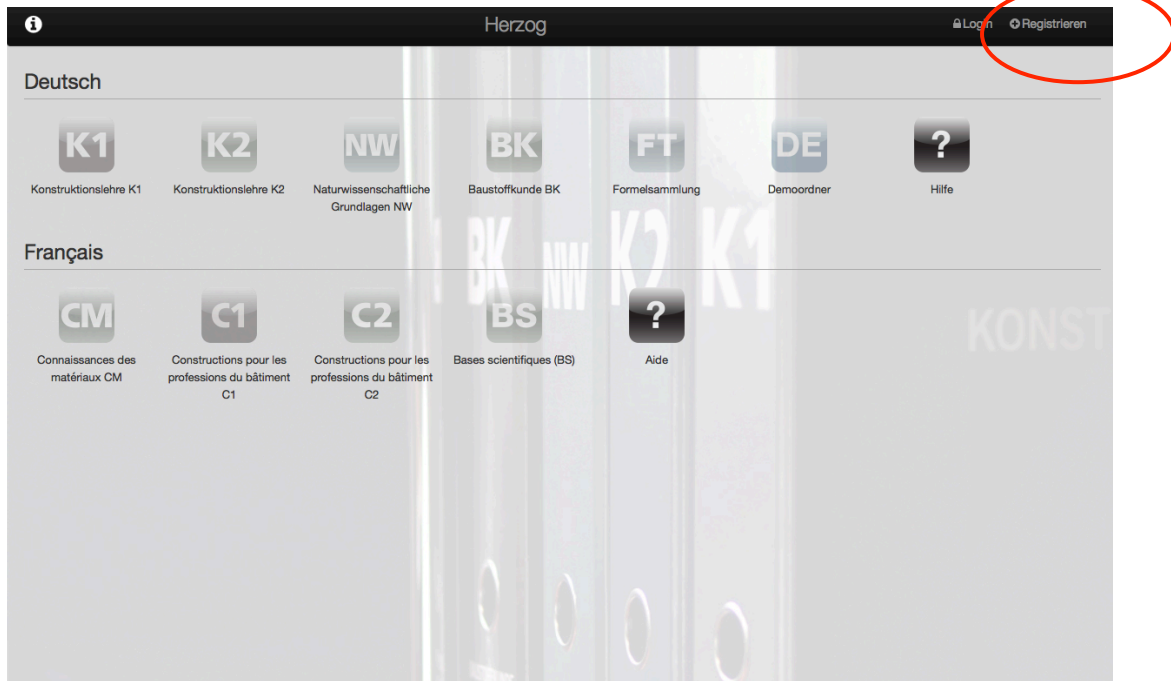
Herzog

Login Registrieren

Deutsch

K1
Konstruktionslehre K1

K2
Konstruktionslehre K2

NW
Naturwissenschaftliche Grundlagen NW

BK
Baustoffkunde BK

FT
Formelsammlung

DE
Demoordner

?
Hilfe

Français

CM
Connaissances des matériaux CM

C1
Constructions pour les professions du bâtiment C1

C2
Constructions pour les professions du bâtiment C2

BS
Bases scientifiques (BS)

?
Aide

BK NW K2 K1

KONST